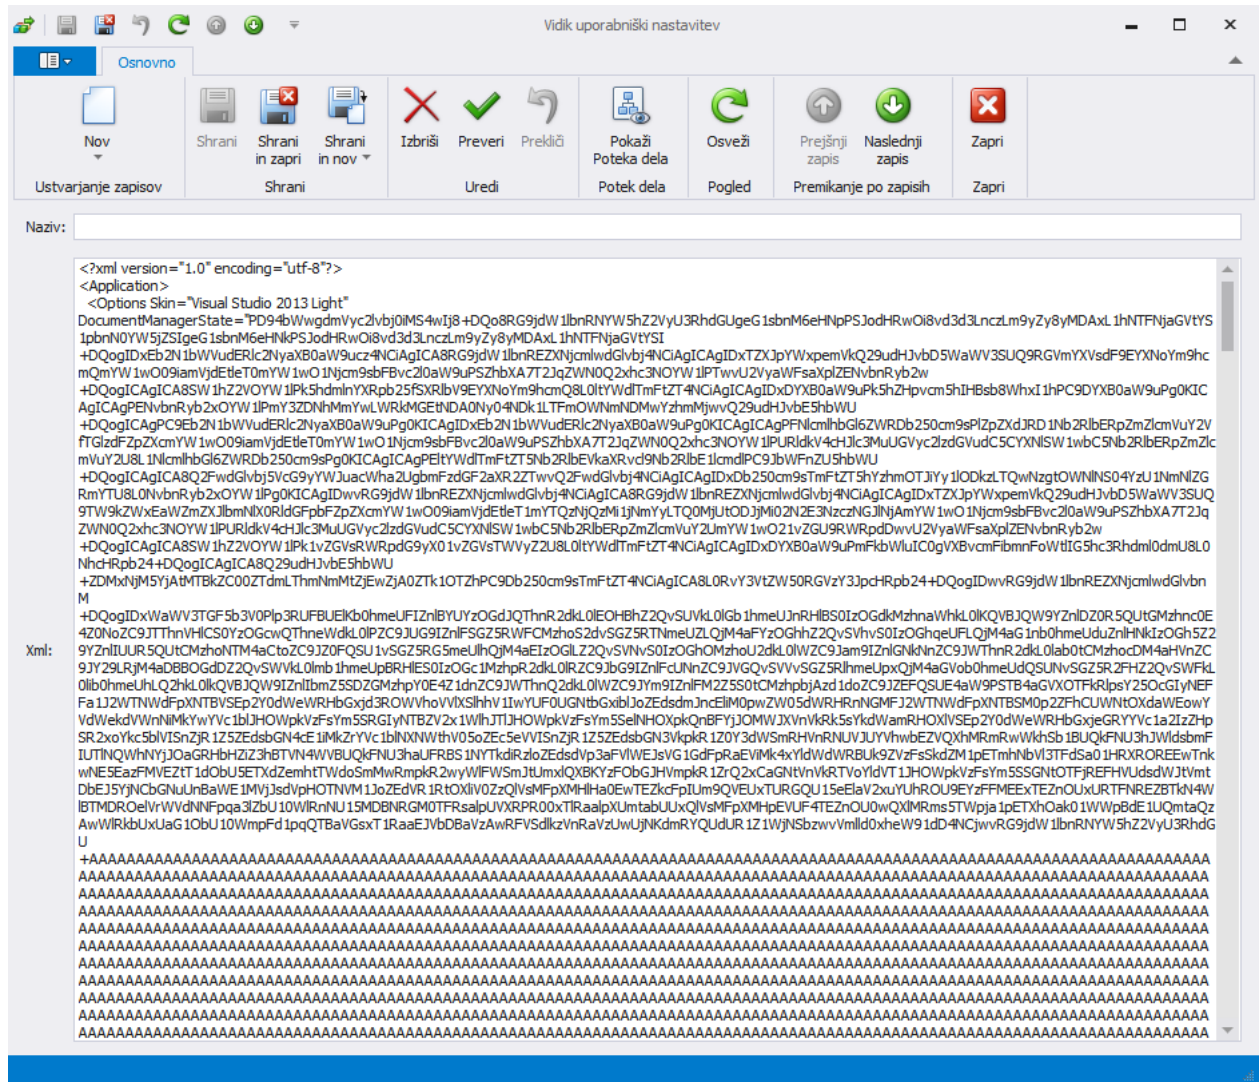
Vidik uporabniški nastavitev

Osnovno

Nov
Shrani
Shrani in zapri
Shrani in nov
Izbriši
Preveri
Prekliči
Pokaži Poteka dela
Osveži
Prejšnji zapis
Naslednji zapis
Zapri

Ustvarjanje zapisov
Shrani
Uredi
Potek dela
Pogled
Premikanje po zapisih
Zapri

Naziv:

Xml:

<?xml version="1.0" encoding="utf-8"?>
<Application>
<Options Skin="Visual Studio 2013 Light"
DocumentManagerState="PD94bWwgdmVyc2lvbj0iMS4wIj8+DQo8RG9jdW1lbnRNYW5hZ2VyU3RhdGUgeG1sbnM6eHNpPSJodHRwOi8vd3d3LnczLm9yZy8yMDAxL1hNTFNjaGVtYS1pbnN0YW5jZSIgeG1sbnM6eHNkPSJodHRwOi8vd3d3LnczLm9yZy8yMDAxL1hNTFNjaGVtYSI
+DQogIDxEb2N1bWVudERlc2NyaXB0aW9ucz4NCiAgICA8RG9jdW1lbnREZXNjcmlwdGlvbj4NCiAgICAgIDxTZXJpYWxpemVkQ29udHJvbD5WaWV3SUQ9RGVmYXVsdF9EYXNoYm9hcmQmYW1wO09iamVjdEtleT0mYW1wO1Njcm9sbFBvc2l0aW9uPSZhbXA7T2JqZWN0Q2xhc3NOYW1lPTwvU2VyaWFsaXplZENvbnRyb2w
+DQogICAgICA8SW1hZ2VOYW1lPk5hdmlnYXRpb25fSXRlbV9EYXNoYm9hcmQ8L0ltYWdlTmFtZT4NCiAgICAgIDxDYXB0aW9uPk5hZHpvcm5hIHBsb8WhxI1hPC9DYXB0aW9uPg0KICAgICAgPENvbnRyb2xOYW1lPmY3ZDNhMmYwLWRkMGEtNDA0Ny04NDk1LTFmOWNmNDMwYzhmMjwvQ29udHJvbE5hbWU
+DQogICAgPC9Eb2N1bWVudERlc2NyaXB0aW9uPg0KICAgIDxEb2N1bWVudERlc2NyaXB0aW9uPg0KICAgICAgPFNlcmlhbGl6ZWRDb250cm9sPlZpZXdJRD1Nb2RlbERpZmZlcmVuY2VfTGlzdFZpZXcmYW1wO09iamVjdEtleT0mYW1wO1Njcm9sbFBvc2l0aW9uPSZhbXA7T2JqZWN0Q2xhc3NOYW1lPURldkV4cHJlc3MuUGVyc2lzdGVudC5CYXNlSW1wbC5Nb2RlbERpZmZlcmVuY2UmYW1wO09iamVjdEtleT0mYW1wO1Njcm9sbFBvc2l0aW9uPSZhbXA7T2JqZWN0Q2xhc3NOYW1lPURldkV4cHJlc3MuUGVyc2lzdGVudC5CYXNlSW1wbC5Nb2RlbERpZmZlcmVuY2UmYW1wO21vZGU9RWRpdDwvU2VyaWFsaXplZENvbnRyb2w
+DQogICAgICA8Q2FwdGlvbj5VcG9yYWJuaWtha2UgbmFzdGF2aXR2ZTwvQ2FwdGlvbj4NCiAgICAgIDxDb250cm9sTmFtZT5hYzhmOTJiYy1lODkzLTQwNzgtOWNlNS04YzU1NmNlZGRmYTU8L0NvbnRyb2xOYW1lPg0KICAgIDwvRG9jdW1lbnREZXNjcmlwdGlvbj4NCiAgICA8RG9jdW1lbnREZXNjcmlwdGlvbj4NCiAgICAgIDxTZXJpYWxpemVkQ29udHJvbD5WaWV3SUQ9TW9kZWxEaWZmZXJlbmNlX0RldGFpbFZpZXcmYW1wO09iamVjdEtleT1mYTQzNjQzMi1jNmYyLTQ0MjUtODJjMi02N2E3NzczNGJlNjAmYW1wO1Njcm9sbFBvc2l0aW9uPSZhbXA7T2JqZWN0Q2xhc3NOYW1lPURldkV4cHJlc3MuUGVyc2lzdGVudC5CYXNlSW1wbC5Nb2RlbERpZmZlcmVuY2UmYW1wO21vZGU9RWRpdDwvU2VyaWFsaXplZENvbnRyb2w
+DQogICAgICA8SW1hZ2VOYW1lPk1vZGVsRWRpdG9yX1vZGVsTWVyZ2U8L0ltYWdlTmFtZT4NCiAgICAgIDxDYXB0aW9uPuMkFkbWluIC0gVXBvcmFibmoFoWtIG5hc3Rhdml0dmU8L0NhcHRpb24+DQogICAgICA8Q29udHJvbE5hbWU+DQogICAgICA8Q29udHJvbE5hbWU
+ZDMxNjM5YjAtMTBkZC00ZTdmLThmNmMtZjEwZjA0ZTk1OTZhPC9Db250cm9sTmFtZT4NCiAgICA8L0RvY3VtZW50RGVzY3JpcHRpb24+DQogIDwvRG9jdW1lbnREZXNjcmlwdGlvbnM
+DQogIDxWaWV3TGF5b3V0Plp3RUFBUElKb0hmeUFIZnlBYUYzOGdJQThnR2dkL0lEOHBhZ2QvSUVkL0lGb1hmeUJnRHlBS0IzOGdkMzhnaWhkL0lKQVBJQW9YZnlDZ0R5QUtGMzhnc0E4Z0NoZC9JTThnVHlCS0YzOGcwQThneWdkL0lPZC9JUG9JZnlFSGZ5RWFCZmhoS2dvSGZ5RTNmeUZLQjM4aFYzOGhhZ2QvSVhvS0IzOGhqeUFLQjM4aG1nb0hmeUduZnlHNkIzOGh5Z2Q
9YZnlIUUR5QUtCMzhoNTM4aCtoZC9JZ0FQSU1vSGZ5RG5meUlhQjM4aEIzOGlLZ2QvSVNvS0IzOGhOMzhoO2dkL0lWZC9Jam9IZnlGNkNnZC9JWThnR2dkL0lab0tCMzhocDM4aHVnZC
9JY29LRjM4aDBBOGdDZ2QvSWVkL0lmb1hmeUpBRHlBSS0IzOGc1MzhpR2dkL0lRZC9Jbm9IZnlFcUNnZC9JVGQvSVVvSGZ5RlhmeUpxQjM4aGVob0hmeUdQSUNvSGZ5R2FHZ2QvSWFkL
0lib0hmeUhLQ2hkL0lkQVBJQW9YZnlIbmZ5SDZGMzhpY0E4Z1dnZC9JWThnQ2dkL0lWZC9JYm9IZnlFM2Z5S0tCMzhpbjAzd1doZC9JZEFQSUE4aW9PSTB4aGVXOTFKRlpsY25OcGIyNEF
Fa1J2YTNWdFpXNTBVSEp2Y0dWeVdHRnpXTEJZV0dFbVhvVlXSlhhV1IwYUF0UGNtbGxibUoxZEdsdmJncEliM0pwZW05dWRHRnNNGMFJ2WTNWdFpXNTBSM0p2ZFhCUWNtOXdaWEowY
VdWekdVWnNiMkYwYVc1bHJHOWpkVzFsYm5SRGIyNTBZV2x1WlhJTlJHOWpkVzFsYm5SelNHOXpkQnBFYjJOMWJXVnVkR5sYkdWamRHOXlVSEp2Y0dWeWRHbGxjeGRYYVc1a2IzZHp
SR2xoYkc5blVISnZjR1Z5ZEdsbGN4cE1iMkZrYVc1blNXNWthV05oZEc5eVVISnZjR1Z5ZEdsbGN3VkpkR1Z0Y3dWSmRHVnRNUJUYVhwbEZVQXhNRmRwWkhSb1BUQXFNU3hJWldsbmF
IUTlNQWhNYjJOaGRHbHZiZ3hBTVN4WVBUQkFNU3haUFRBS1NYTkdiRzloZEdsdmJncEliM0pwZW05dWRHRnNNGMFJ2WTNWdFpXNTBSM0p2ZFhCUWNtOXdaWEowYWRhdWJtVmt
wNE5EazFMVEZtT1dObU5ETXdZemhtTWdoSmMwRmpkR2wyWlFWSmJtUmxlQXBKYzFObGJHVmpkR1ZrQ2xCaGNtVnVkRVoyWldVT1JHOWpkVzFsYm5SSGNtOTFjREFHVUdsdWJtVmt
DbEJ2YVNCbGNuUnBaWE1MVjJsdWRHOTNVM1JoZEdVR1RtOXliV0ZzQlVsbGV1IwYUF0UGNtbGxibIJoZEdsdmJncEliM0pwZW05dWRHRnNNGMFJ2WTNWdFpXNTBSM0p2ZFhCUWNtOXdaWEowY
lBTMDROelVrWVdNNFpqa3lZbU10WlRnNU15MDBNRGM0TFRsalpUVXRPR00xTlRaalpXUmtabUUxQlVsMFpXMHpEVUF4TEZnOU0wQXlMRms5TWpja1pETXhOak01WWpBdE1UQmtaQz
AwWlRkbUxUaG1ObU10WmpFd1pqQTBaVGsxT1RaaEJVbDBaVzAwRFVSdlkzVnRaVzUwUjNKdmRYQUdURlZ1WjNSbzwvVmlldOxheW91dD4NCjwvRG9jdW1lbnRNYW5hZ2VyU3RhdGU
+AAAAAAAAAAAAAAAAAAAAAAAAAAAAAAAAAAAAAAAAAAAAAAAAAAAAAAAAAAAAAAAAAAAAAAAAAAAAAAAAAAAAAAA
AAAAAAAAAAAAAAAAAAAAAAAAAAAAAAAAAAAAAAAAAAAAAAAAAAAAAAAAAAAAAAAAAAAAAAAAAAAAAAAAAAAAAAAA
AAAAAAAAAAAAAAAAAAAAAAAAAAAAAAAAAAAAAAAAAAAAAAAAAAAAAAAAAAAAAAAAAAAAAAAAAAAAAAAAAAAAAAAA
AAAAAAAAAAAAAAAAAAAAAAAAAAAAAAAAAAAAAAAAAAAAAAAAAAAAAAAAAAAAAAAAAAAAAAAAAAAAAAAAAAAAAAAA
AAAAAAAAAAAAAAAAAAAAAAAAAAAAAAAAAAAAAAAAAAAAAAAAAAAAAAAAAAAAAAAAAAAAAAAAAAAAAAAAAAAAAAAA
AAAAAAAAAAAAAAAAAAAAAAAAAAAAAAAAAAAAAAAAAAAAAAAAAAAAAAAAAAAAAAAAAAAAAAAAAAAAAAAAAAAAAAAA
AAAAAAAAAAAAAAAAAAAAAAAAAAAAAAAAAAAAAAAAAAAAAAAAAAAAAAAAAAAAAAAAAAAAAAAAAAAAAAAAAAAAAAAA
AAAAAAAAAAAAAAAAAAAAAAAAAAAAAAAAAAAAAAAAAAAAAAAAAAAAAAAAAAAAAAAAAAAAAAAAAAAAAAAAAAAAAAAA
AAAAAAAAAAAAAAAAAAAAAAAAAAAAAAAAAAAAAAAAAAAAAAAAAAAAAAAAAAAAAAAAAAAAAAAAAAAAAAAAAAAAAAAA
AAAAAAAAAAAAAAAAAAAAAAAAAAAAAAAAAAAAAAAAAAAAAAAAAAAAAAAAAAAAAAAAAAAAAAAAAAAAAAAAAAAAAAAA
AAAAAAAAAAAAAAAAAAAAAAAAAAAAAAAAAAAAAAAAAAAAAAAAAAAAAAAAAAAAAAAAAAAAAAAAAAAAAAAAAAAAAAAA